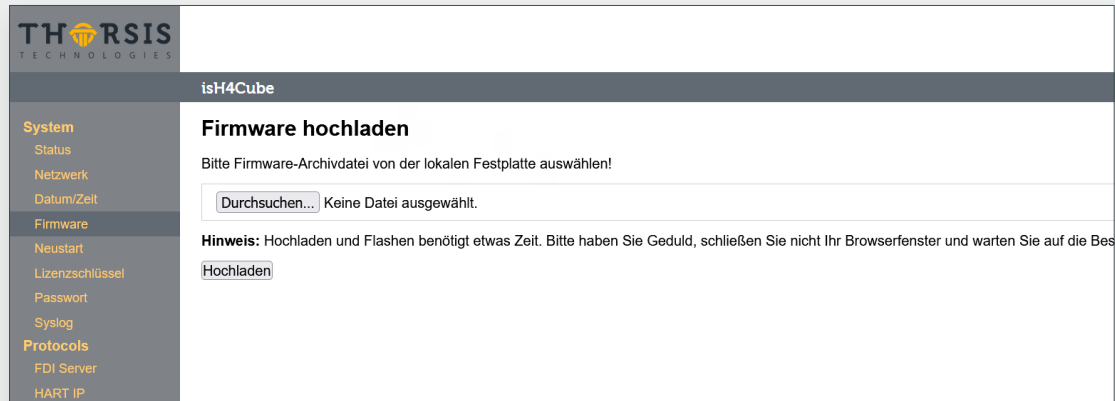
THORSIS
TECHNOLOGIES

isH4Cube

System
Status
Netzwerk
Datum/Zeit
Firmware
Neustart
Lizenzschlüssel
Passwort
Syslog
Protocols
FDI Server
HART IP

Firmware hochladen

Bitte Firmware-Archivdatei von der lokalen Festplatte auswählen!

Durchsuchen... Keine Datei ausgewählt.

**Hinweis:** Hochladen und Flashen benötigt etwas Zeit. Bitte haben Sie Geduld, schließen Sie nicht Ihr Browserfenster und warten Sie auf die Bes

Hochladen